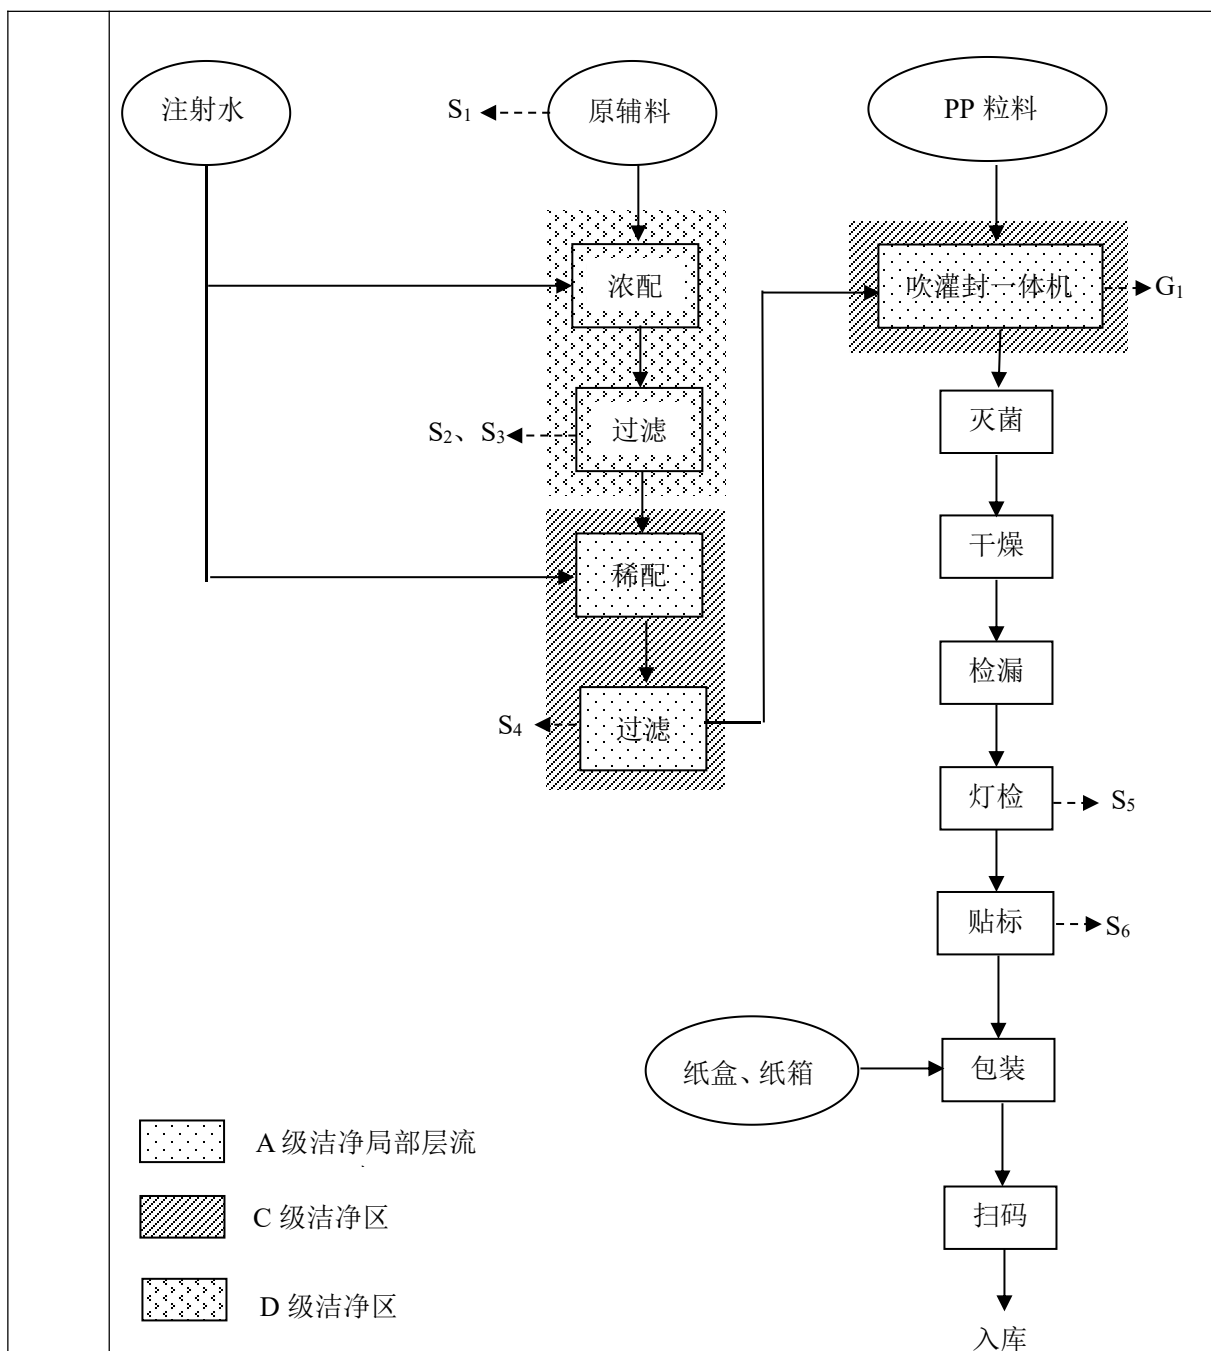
注射水

$S_1$

原辅料

PP 粒料

浓配

吹灌封一体机

$G_1$

$S_2$、$S_3$

过滤

灭菌

干燥

稀配

检漏

$S_4$

过滤

灯检

$S_5$

贴标

$S_6$

纸盒、纸箱

包装

A 级洁净局部层流

C 级洁净区

扫码

D 级洁净区

入库